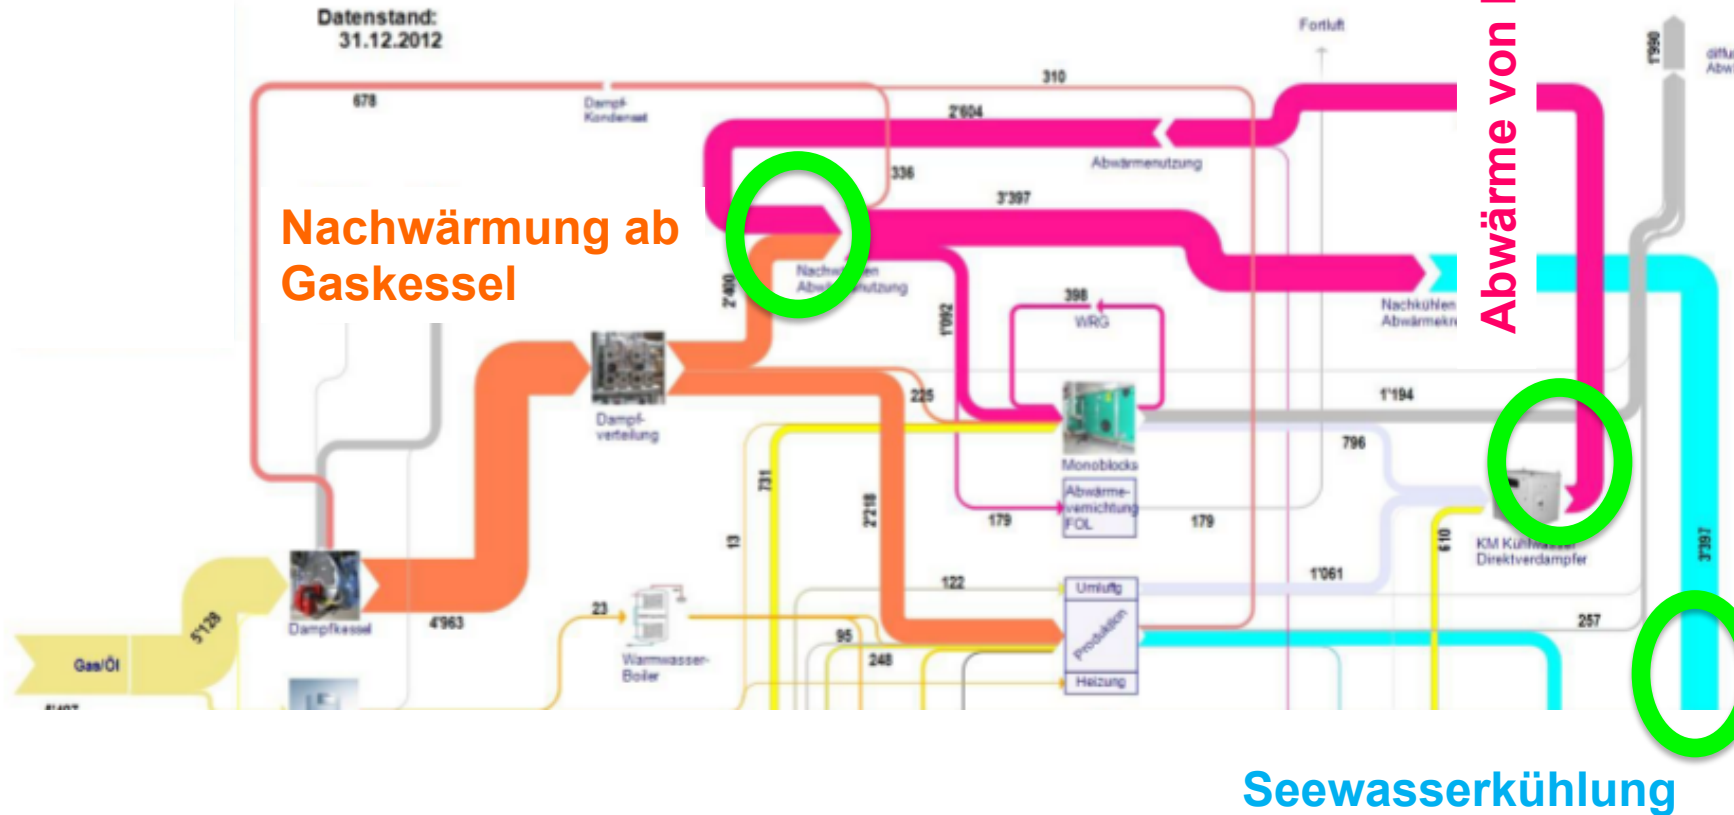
Datenstand:
31.12.2012

678

Dampf-
Kondensat

310

2'604

Abwärmenutzung

336

3'397

Nachwärmung ab Gaskessel

2'400

Nachw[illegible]en
Abw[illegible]nutzung

1'092

398

WRG

Nachkühlen
Abwärmekn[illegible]

Abwärme von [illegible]

Fortluft

1'990

diffu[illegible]
Abw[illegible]

Dampf-
verteilung

225

Monoblocks

1'194

796

Abwärme-
vernichtung
FOL

179

179

731

2'218

13

KM Kühlwasser
Direktverdampfer

610

1'061

3'397

122

Umluft

Produktion

Heizung

257

23

95

248

Warmwasser-
Boiler

Dampfkessel

4'963

5'128

Gas/Öl

5'497

Seewasserkühlung